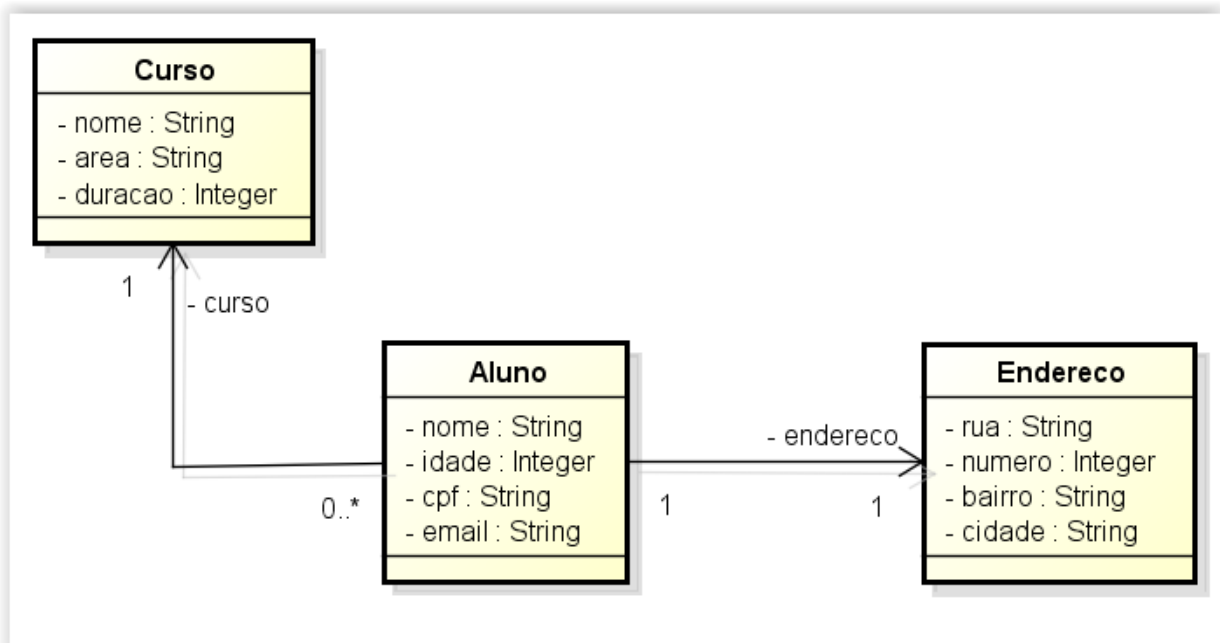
Curso

- nome : String
- area : String
- duracao : Integer

1

- curso

Aluno

- nome : String
- idade : Integer
- cpf : String
- email : String

0..*

- endereco

1

1

Endereco

- rua : String
- numero : Integer
- bairro : String
- cidade : String